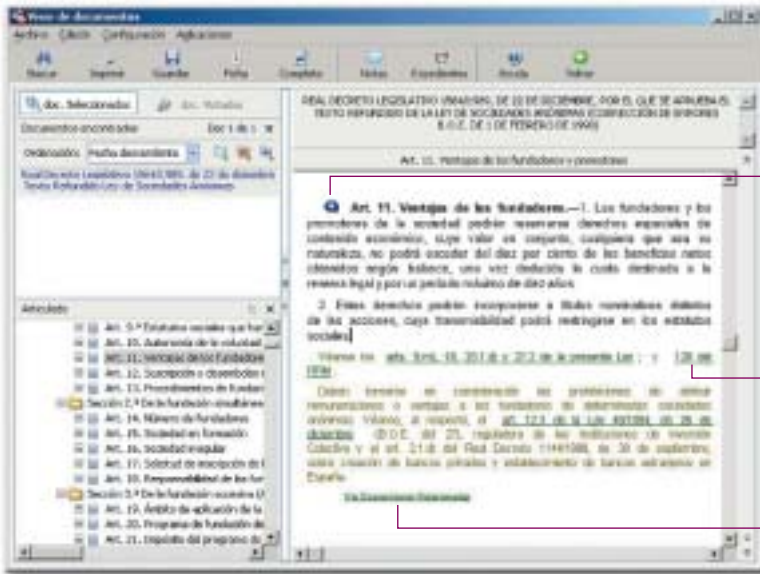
Visor de documentos

Archivo Edición Configuración Aplicaciones

Buscar Imprimir Guardar Fecha Completo Notas Expedientes Ayuda Salir

doc. Seleccionados doc. Visitados

Documentos encontrados Doc 1 de 1

Ordenación: Fecha descendente

Real Decreto Legislativo 1564/1989, de 22 de diciembre Texto Refundido Ley de Sociedades Anónimas

Articulado

Art. 9.º Estatutos sociales que for
Art. 10. Autonomía de la voluntad
Art. 11. Ventajas de los fundadores
Art. 12. Suscripción o desembolso
Art. 13. Procedimientos de fundaci
Sección 2.ª De la fundación simultánea
Art. 14. Número de fundadores
Art. 15. Sociedad en formación
Art. 16. Sociedad irregular
Art. 17. Solicitud de inscripción de l
Art. 18. Responsabilidad de los fur
Sección 3.ª De la fundación sucesiva
Art. 19. Ámbito de aplicación de la
Art. 20. Programa de fundación de
Art. 21. Depósito del programa de

REAL DECRETO LEGISLATIVO 1564/1989, DE 22 DE DICIEMBRE, POR EL QUE SE APRUEBA EL TEXTO REFUNDIDO DE LA LEY DE SOCIEDADES ANÓNIMAS (CORRECCIÓN DE ERRORES B.O.E. DE 1 DE FEBRERO DE 1990)

Art. 11. Ventajas de los fundadores y promotores

Art. 11. Ventajas de los fundadores.—1. Los fundadores y los promotores de la sociedad podrán reservarse derechos especiales de contenido económico, cuyo valor en conjunto, cualquiera que sea su naturaleza, no podrá exceder del diez por ciento de los beneficios netos obtenidos según balance, una vez deducida la cuota destinada a la reserva legal y por un período máximo de diez años.

2. Estos derechos podrán incorporarse a títulos nominativos distintos de las acciones, cuya transmisibilidad podrá restringirse en los estatutos sociales.

Véanse los arts. 9.m), 19, 20.f) y 22.2 de la presente Ley ; y 128 del RRM.

Deben tenerse en consideración las previsiones de deben remuneraciones o ventajas a los fundadores de determinadas sociedades anónimas. Véanse, al respecto, el art. 12.3 de la Ley 46/1984, de 26 de diciembre (B.O.E. del 27), reguladora de las Instituciones de Inversión Colectiva y el art. 21.8 del Real Decreto 1144/1988, de 30 de septiembre, sobre creación de bancos privados y establecimiento de bancos extranjeros en España.

Ver Disposiciones Relacionadas